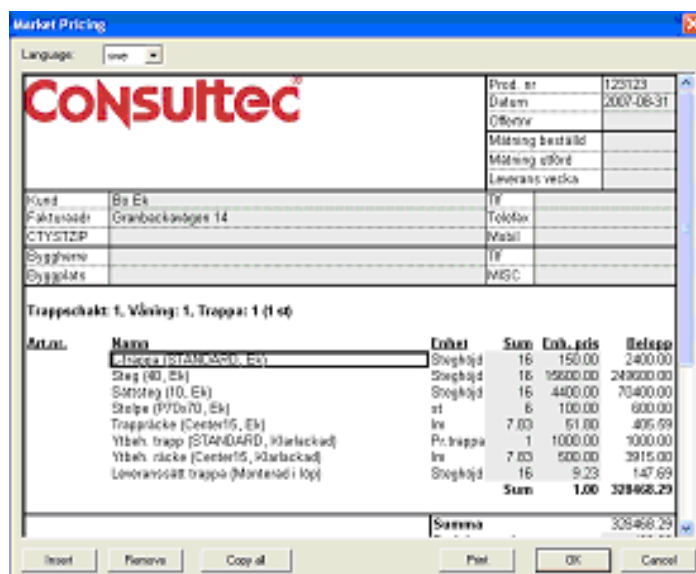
Market Pricing

Language: swe

CONSULTEC

| Prod. nr | 123123 |
|---|---|
| Datum | 2007-08-31 |
| Offertnr | |
| Mätning beställd | |
| Mätning utförd | |
| Leverans vecka | |

| Kund | Bo Ek | Tlf | |
|---|---|---|---|
| Fakturaadr | Granbackavägen 14 | Telefax | |
| CTYSTZIP | | Mobil | |
| Byggherre | | Tlf | |
| Byggplats | | MISC | |

Trappschakt: 1, Våning: 1, Trappa: 1 (1 st)

| Art.nr. | Namn | Enhet | Sum | Enh. pris | Belopp |
|---|---|---|---|---|---|
| | L-trappa (STANDARD, Ek) | Steghöjd | 16 | 150.00 | 2400.00 |
| | Steg (40, Ek) | Steghöjd | 16 | 15600.00 | 249600.00 |
| | Sättsteg (10, Ek) | Steghöjd | 16 | 4400.00 | 70400.00 |
| | Stolpe (P70x70, Ek) | st | 6 | 100.00 | 600.00 |
| | Trappräcke (Center15, Ek) | lm | 7.83 | 51.80 | 405.59 |
| | Ytbeh. trapp (STANDARD, Klarlackad) | Pr.trappa | 1 | 1000.00 | 1000.00 |
| | Ytbeh. räcke (Center15, Klarlackad) | lm | 7.83 | 500.00 | 3915.00 |
| | Leveranssätt trappa (Monterad i lop) | Steghöjd | 16 | 9.23 | 147.69 |
| | | | Sum | 1.00 | 328468.29 |

Summa 328468.29

Insert | Remove | Copy all | Print | OK | Cancel